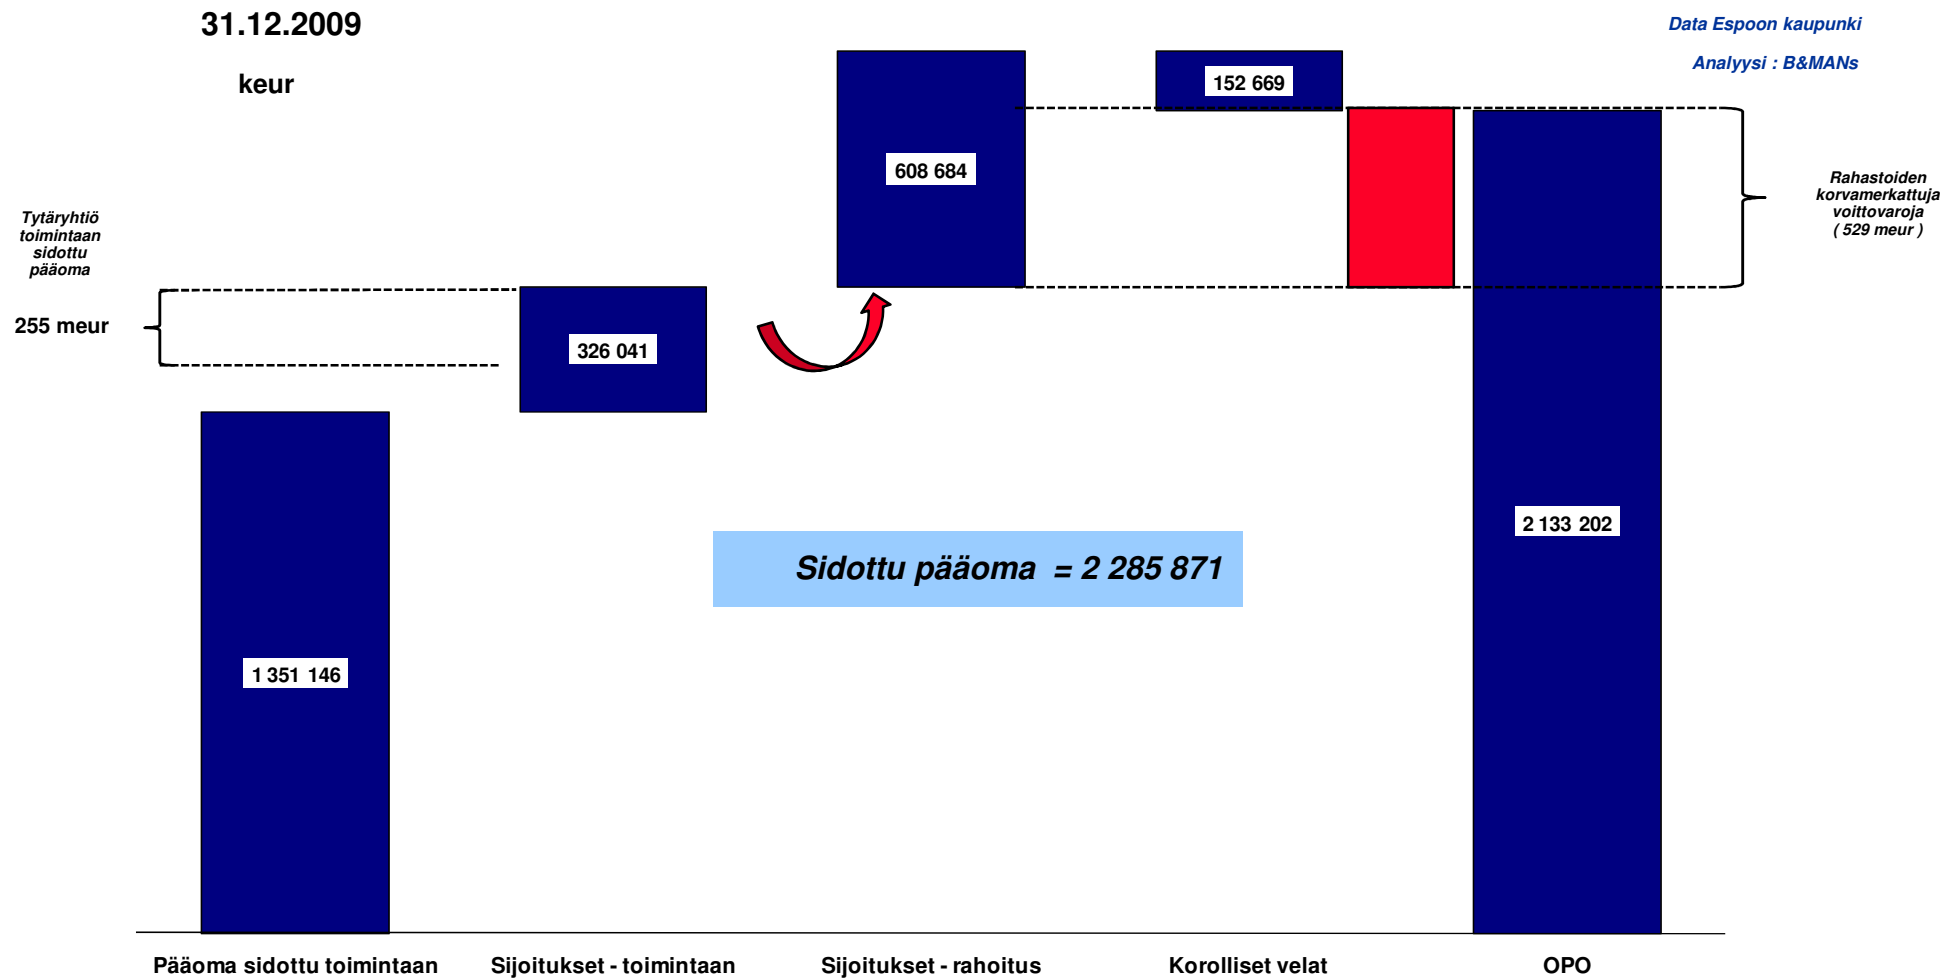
31.12.2009

keur

Data Espoon kaupunki

Analyysi : B&MANs

Tytäryhtiö toimintaan sidottu pääoma

255 meur

Rahastoiden korvamerkattuja voittovaroja ( 529 meur )

608 684

152 669

326 041

2 133 202

Sidottu pääoma = 2 285 871

1 351 146

Pääoma sidottu toimintaan

Sijoitukset - toimintaan

Sijoitukset - rahoitus

Korolliset velat

OPO